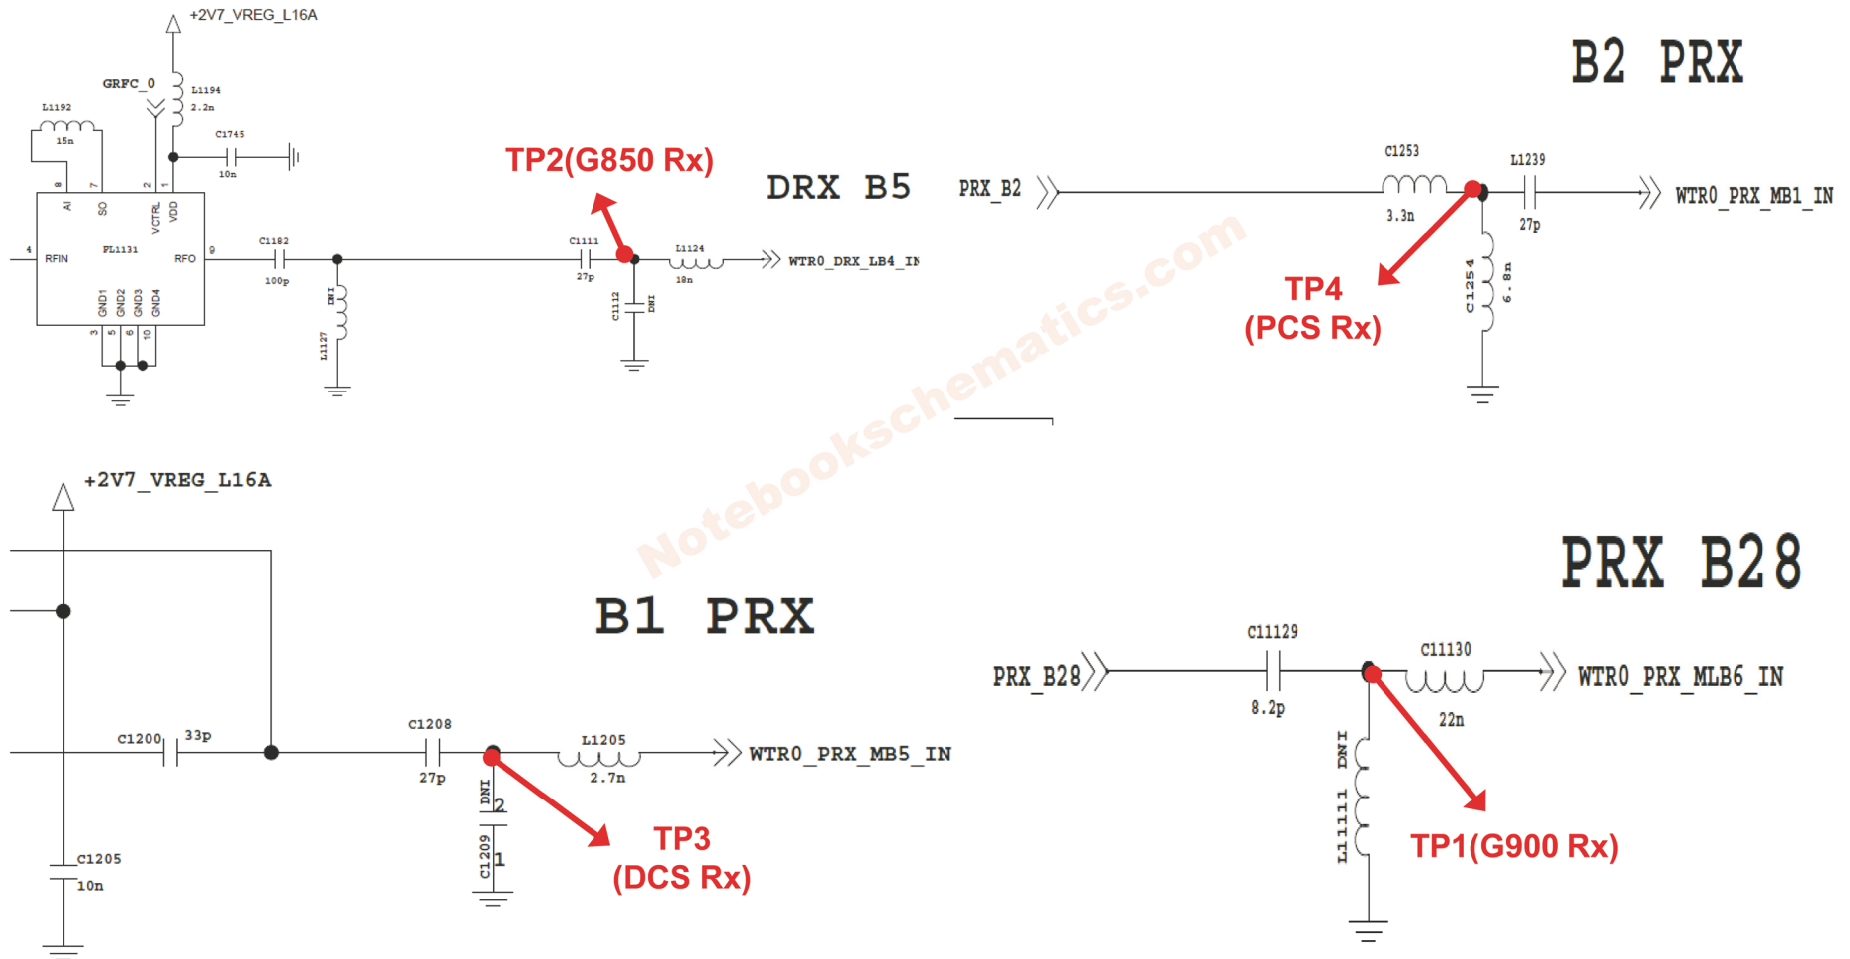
+2V7_VREG_L16A
GRFC_0
L1194
2.2n
L1192
15n
C1745
10n
8 7 2 1
AI SO VCTRL VDD
4 RFIN FL1131 RFO 9
GND1 GND2 GND3 GND4
3 5 6 10
C1182
100p
DNI
L1127
TP2(G850 Rx)
C1111
27p
L1124
18n
WTR0_DRX_LB4_IN
C1112 DNI
DRX B5

B2 PRX
PRX_B2
C1253
3.3n
L1239
27p
WTR0_PRX_MB1_IN
TP4
(PCS Rx)
C1254
6.8n

Notebookschematics.com

+2V7_VREG_L16A
B1 PRX
C1200 33p
C1208
27p
L1205
2.7n
WTR0_PRX_MB5_IN
DNI 2
C1209 1
TP3
(DCS Rx)
C1205
10n

PRX B28
PRX_B28
C11129
8.2p
C11130
22n
WTR0_PRX_MLB6_IN
DNI
L11111
TP1(G900 Rx)